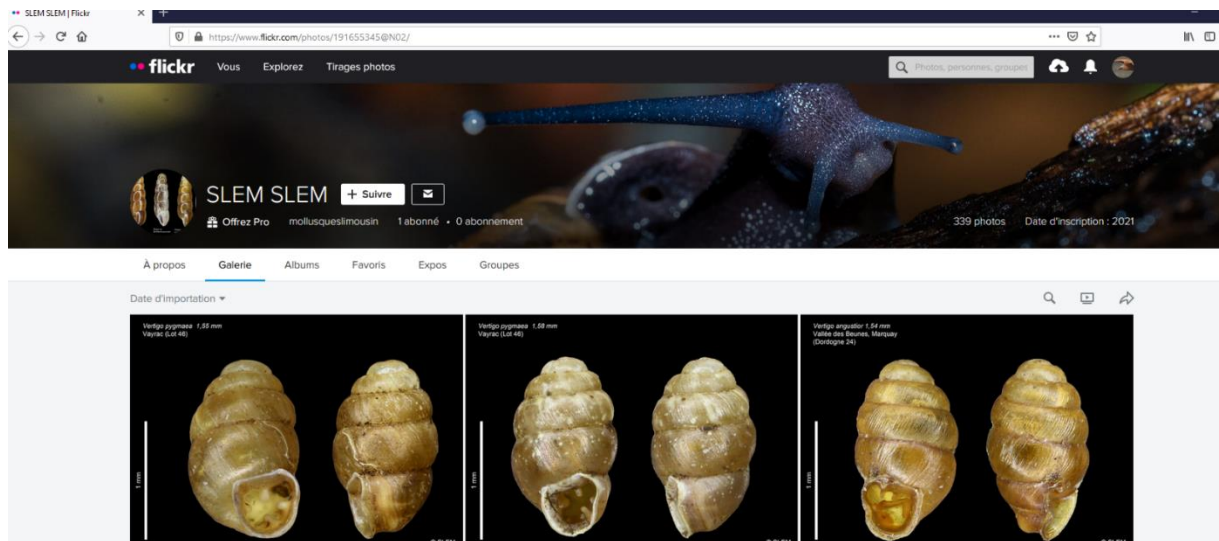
SLEM SLEM | Flickr

https://www.flickr.com/photos/191655345@N02/

flickr Vous Explorez Tirages photos

Photos, personnes, groupes

SLEM SLEM + Suivre

Offrez Pro mollusqueslimousin 1 abonné • 0 abonnement

339 photos Date d'inscription : 2021

À propos Galerie Albums Favoris Expos Groupes

Date d'importation

Vertigo pygmaea 1,85 mm
Vayrac (Lot 46)

1 mm

Vertigo pygmaea 1,68 mm
Vayrac (Lot 46)

1 mm

Vertigo angustior 1,54 mm
Vallée des Beunes, Marquay
(Dordogne 24)

1 mm